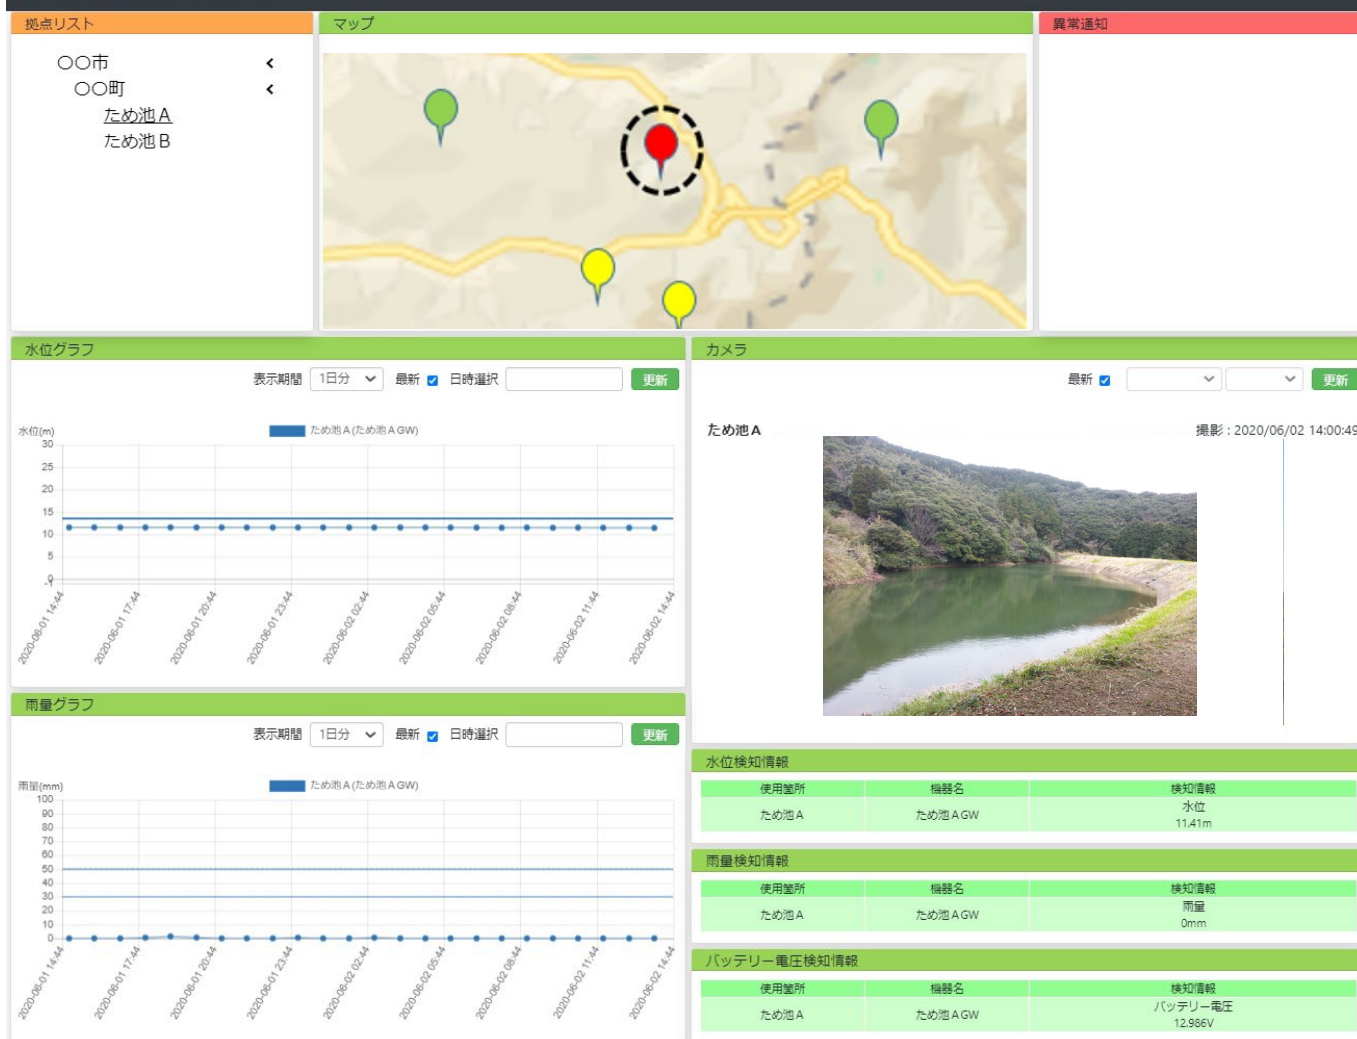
拠点リスト

〇〇市 ‹
〇〇町 ‹
ため池A
ため池B

マップ

異常通知

水位グラフ

表示期間 1日分 最新 日時選択 更新

水位(m)
ため池A(ため池AGW)
30
25
20
15
10
5
0

2020-06-01 14:44
2020-06-01 17:44
2020-06-01 20:44
2020-06-01 23:44
2020-06-02 02:44
2020-06-02 05:44
2020-06-02 08:44
2020-06-02 11:44
2020-06-02 14:44

雨量グラフ

表示期間 1日分 最新 日時選択 更新

雨量(mm)
ため池A(ため池AGW)
100
90
80
70
60
50
40
30
20
10
0

2020-06-01 14:44
2020-06-01 17:44
2020-06-01 20:44
2020-06-01 23:44
2020-06-02 02:44
2020-06-02 05:44
2020-06-02 08:44
2020-06-02 11:44
2020-06-02 14:44

カメラ

最新 更新

ため池A
撮影：2020/06/02 14:00:49

水位検知情報

| 使用箇所 | 機器名 | 検知情報 |
|---|---|---|
| ため池A | ため池AGW | 水位 11.41m |

雨量検知情報

| 使用箇所 | 機器名 | 検知情報 |
|---|---|---|
| ため池A | ため池AGW | 雨量 0mm |

バッテリー電圧検知情報

| 使用箇所 | 機器名 | 検知情報 |
|---|---|---|
| ため池A | ため池AGW | バッテリー電圧 12.986V |